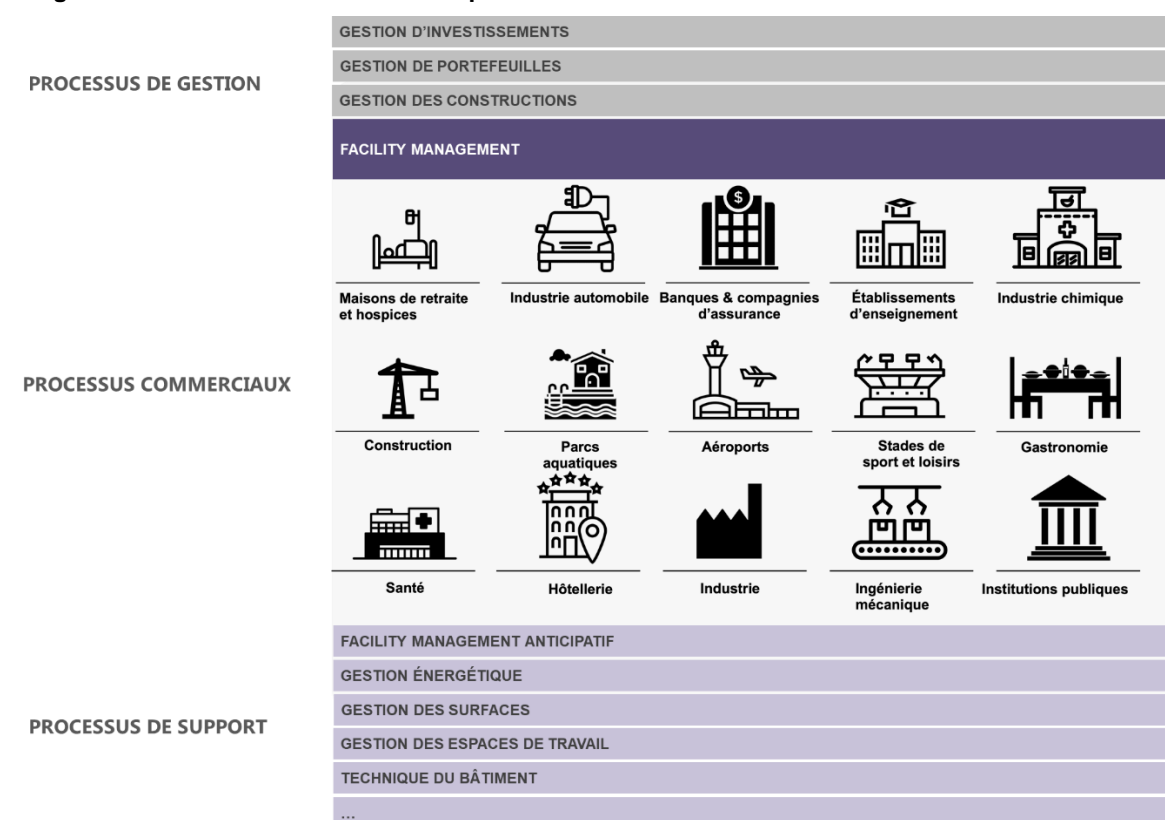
PROCESSUS DE GESTION

GESTION D'INVESTISSEMENTS
GESTION DE PORTEFEUILLES
GESTION DES CONSTRUCTIONS

FACILITY MANAGEMENT

PROCESSUS COMMERCIAUX

Maisons de retraite et hospices
Industrie automobile
Banques & compagnies d'assurance
Établissements d'enseignement
Industrie chimique

Construction
Parcs aquatiques
Aéroports
Stades de sport et loisirs
Gastronomie

Santé
Hôtellerie
Industrie
Ingénierie mécanique
Institutions publiques

PROCESSUS DE SUPPORT

FACILITY MANAGEMENT ANTICIPATIF
GESTION ÉNERGÉTIQUE
GESTION DES SURFACES
GESTION DES ESPACES DE TRAVAIL
TECHNIQUE DU BÂTIMENT
...